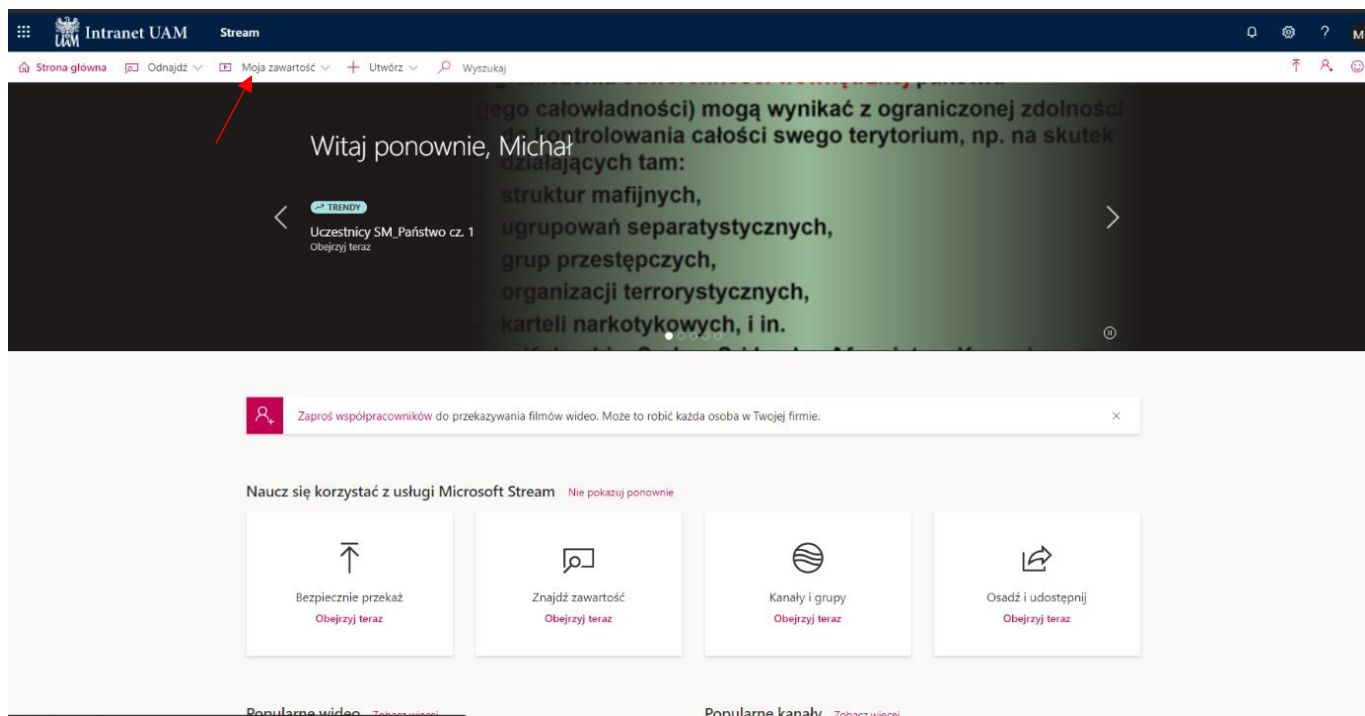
UAM Intranet UAM Stream

M

Strona główna Odnajdź Moja zawartość Utwórz Wyszukaj

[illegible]

(jego całowładności) mogą wynikać z ograniczonej zdolności do kontrolowania całości swego terytorium, np. na skutek działających tam:

struktur mafijnych,

ugrupowań separatystycznych,

grup przestępczych,

organizacji terrorystycznych,

karteli narkotykowych, i in.

Witaj ponownie, Michał

TRENDY

Uczestnicy SM_Państwo cz. 1

Obejrzyj teraz

Zaproś współpracowników do przekazywania filmów wideo. Może to robić każda osoba w Twojej firmie.

Naucz się korzystać z usługi Microsoft Stream Nie pokazuj ponownie

Bezpiecznie przekaż
Obejrzyj teraz

Znajdź zawartość
Obejrzyj teraz

Kanały i grupy
Obejrzyj teraz

Osadź i udostępnij
Obejrzyj teraz

Popularne wideo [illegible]

Popularne kanały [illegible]